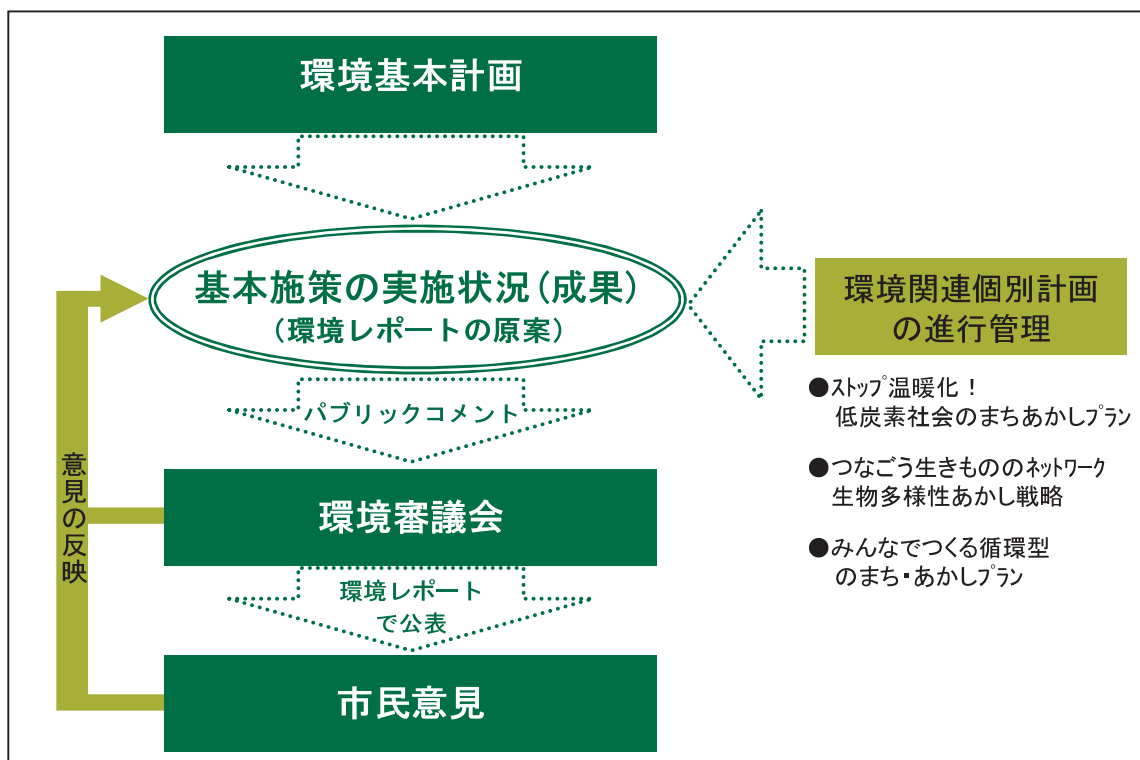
環境基本計画

基本施策の実施状況（成果）
（環境レポートの原案）

環境関連個別計画
の進行管理

●ストップ温暖化！
低炭素社会のまちあかしプラン

●つなごう生きもののネットワーク
生物多様性あかし戦略

●みんなでつくる循環型
のまち・あかしプラン

パブリックコメント

意見の反映

環境審議会

環境レポート
で公表

市民意見